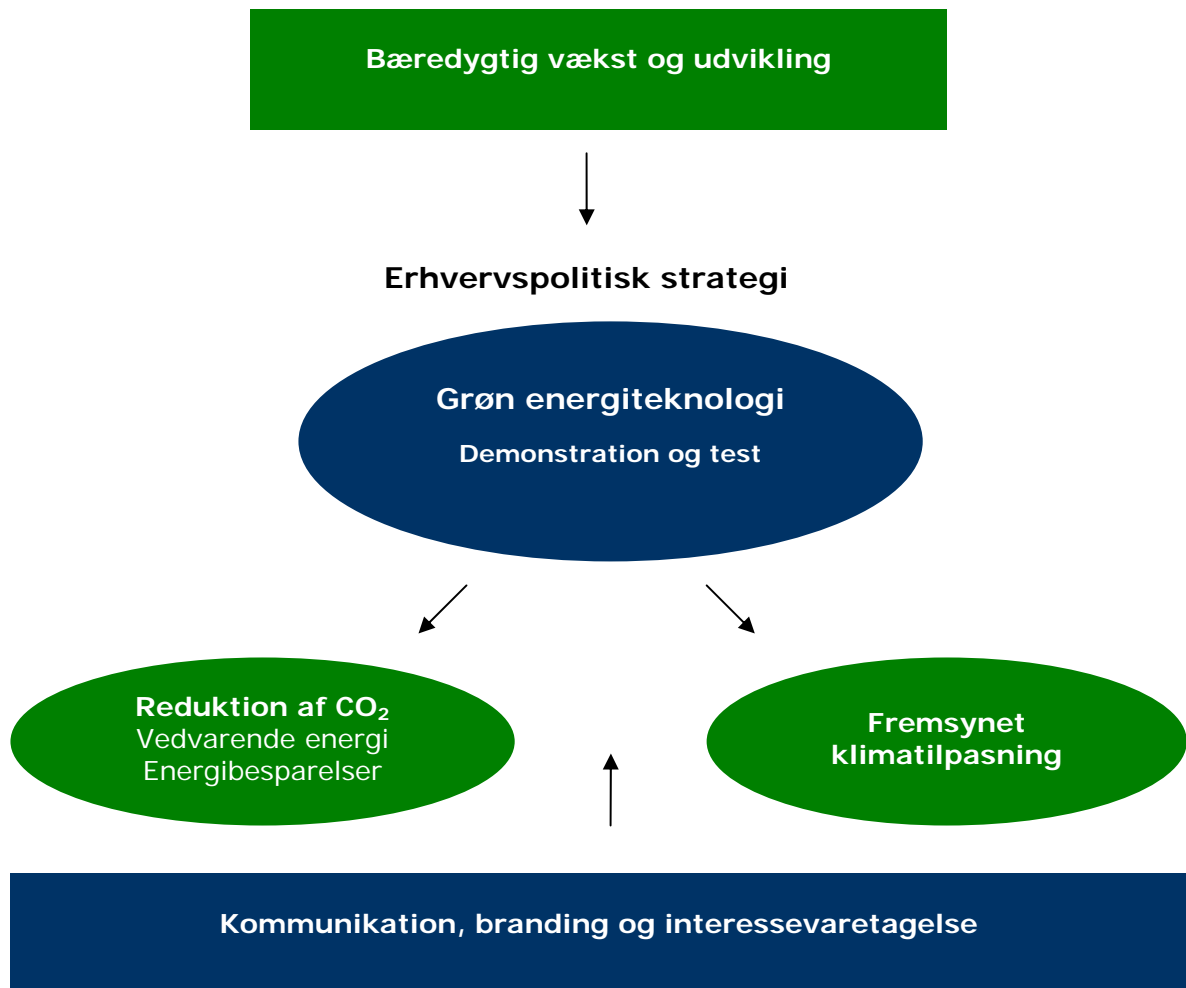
Bæredygtig vækst og udvikling

Erhvervspolitisk strategi

Grøn energiteknologi

Demonstration og test

Reduktion af $CO_2$
Vedvarende energi
Energibesparelser

Fremsynet
klimatilpasning

Kommunikation, branding og interessevaretagelse